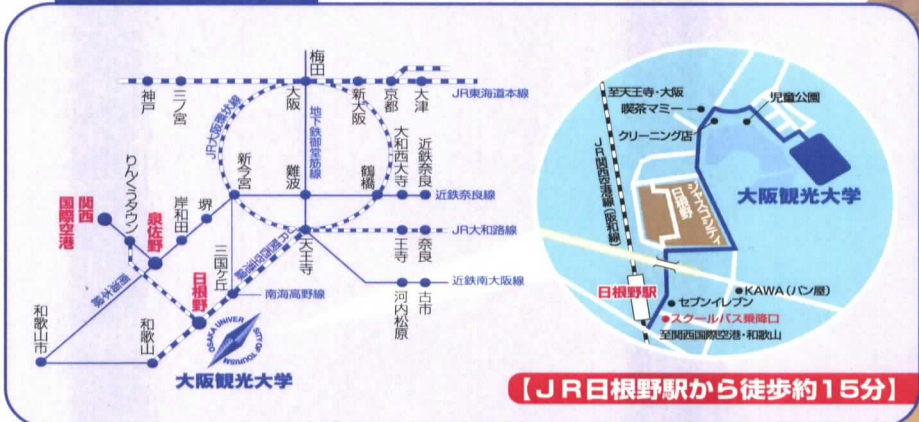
梅田
神戸
三ノ宮
大阪
新大阪
京都
大津
JR東海道本線
JR大阪環状線
地下鉄御堂筋線
大和西大寺
近鉄奈良
りんくうタウン
新今宮
難波
鶴橋
近鉄奈良線
関西国際空港
泉佐野
岸和田
堺
JR大和路線
天王寺
王寺
奈良
三国ケ丘
日根野
南海高野線
近鉄南大阪線
和歌山市
和歌山
河内松原
古市
大阪観光大学
至天王寺・大阪
喫茶マミー
児童公園
クリーニング店
JR阪和線
日根野
大阪観光大学
日根野駅
KAWA(パン屋)
セブンイレブン
スクールバス乗降口
至関西国際空港・和歌山
【JR日根野駅から徒歩約15分】